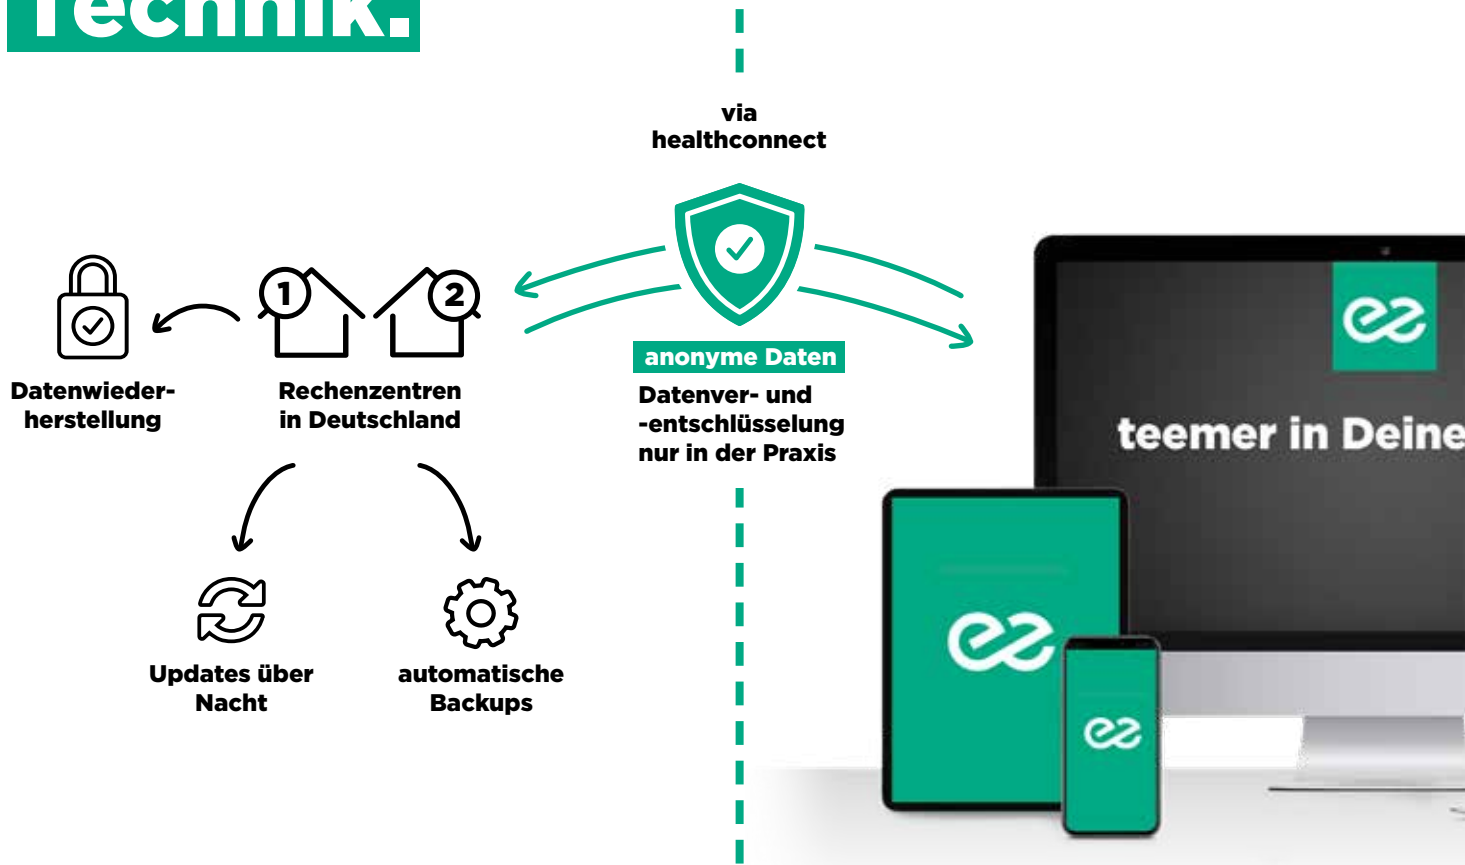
Technik.

via healthconnect

1

2

Datenwiederherstellung

Rechenzentren in Deutschland

anonyme Daten

Datenver- und -entschlüsselung nur in der Praxis

Updates über Nacht

automatische Backups

teemer in Deine